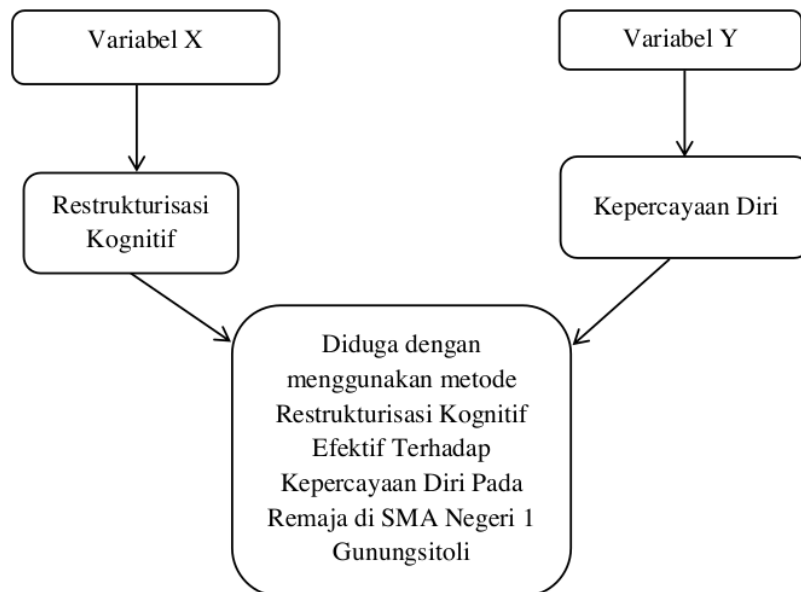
Variabel X

Variabel Y

Restrukturisasi Kognitif

Kepercayaan Diri

Diduga dengan menggunakan metode Restrukturisasi Kognitif Efektif Terhadap Kepercayaan Diri Pada Remaja di SMA Negeri 1 Gunungsitoli